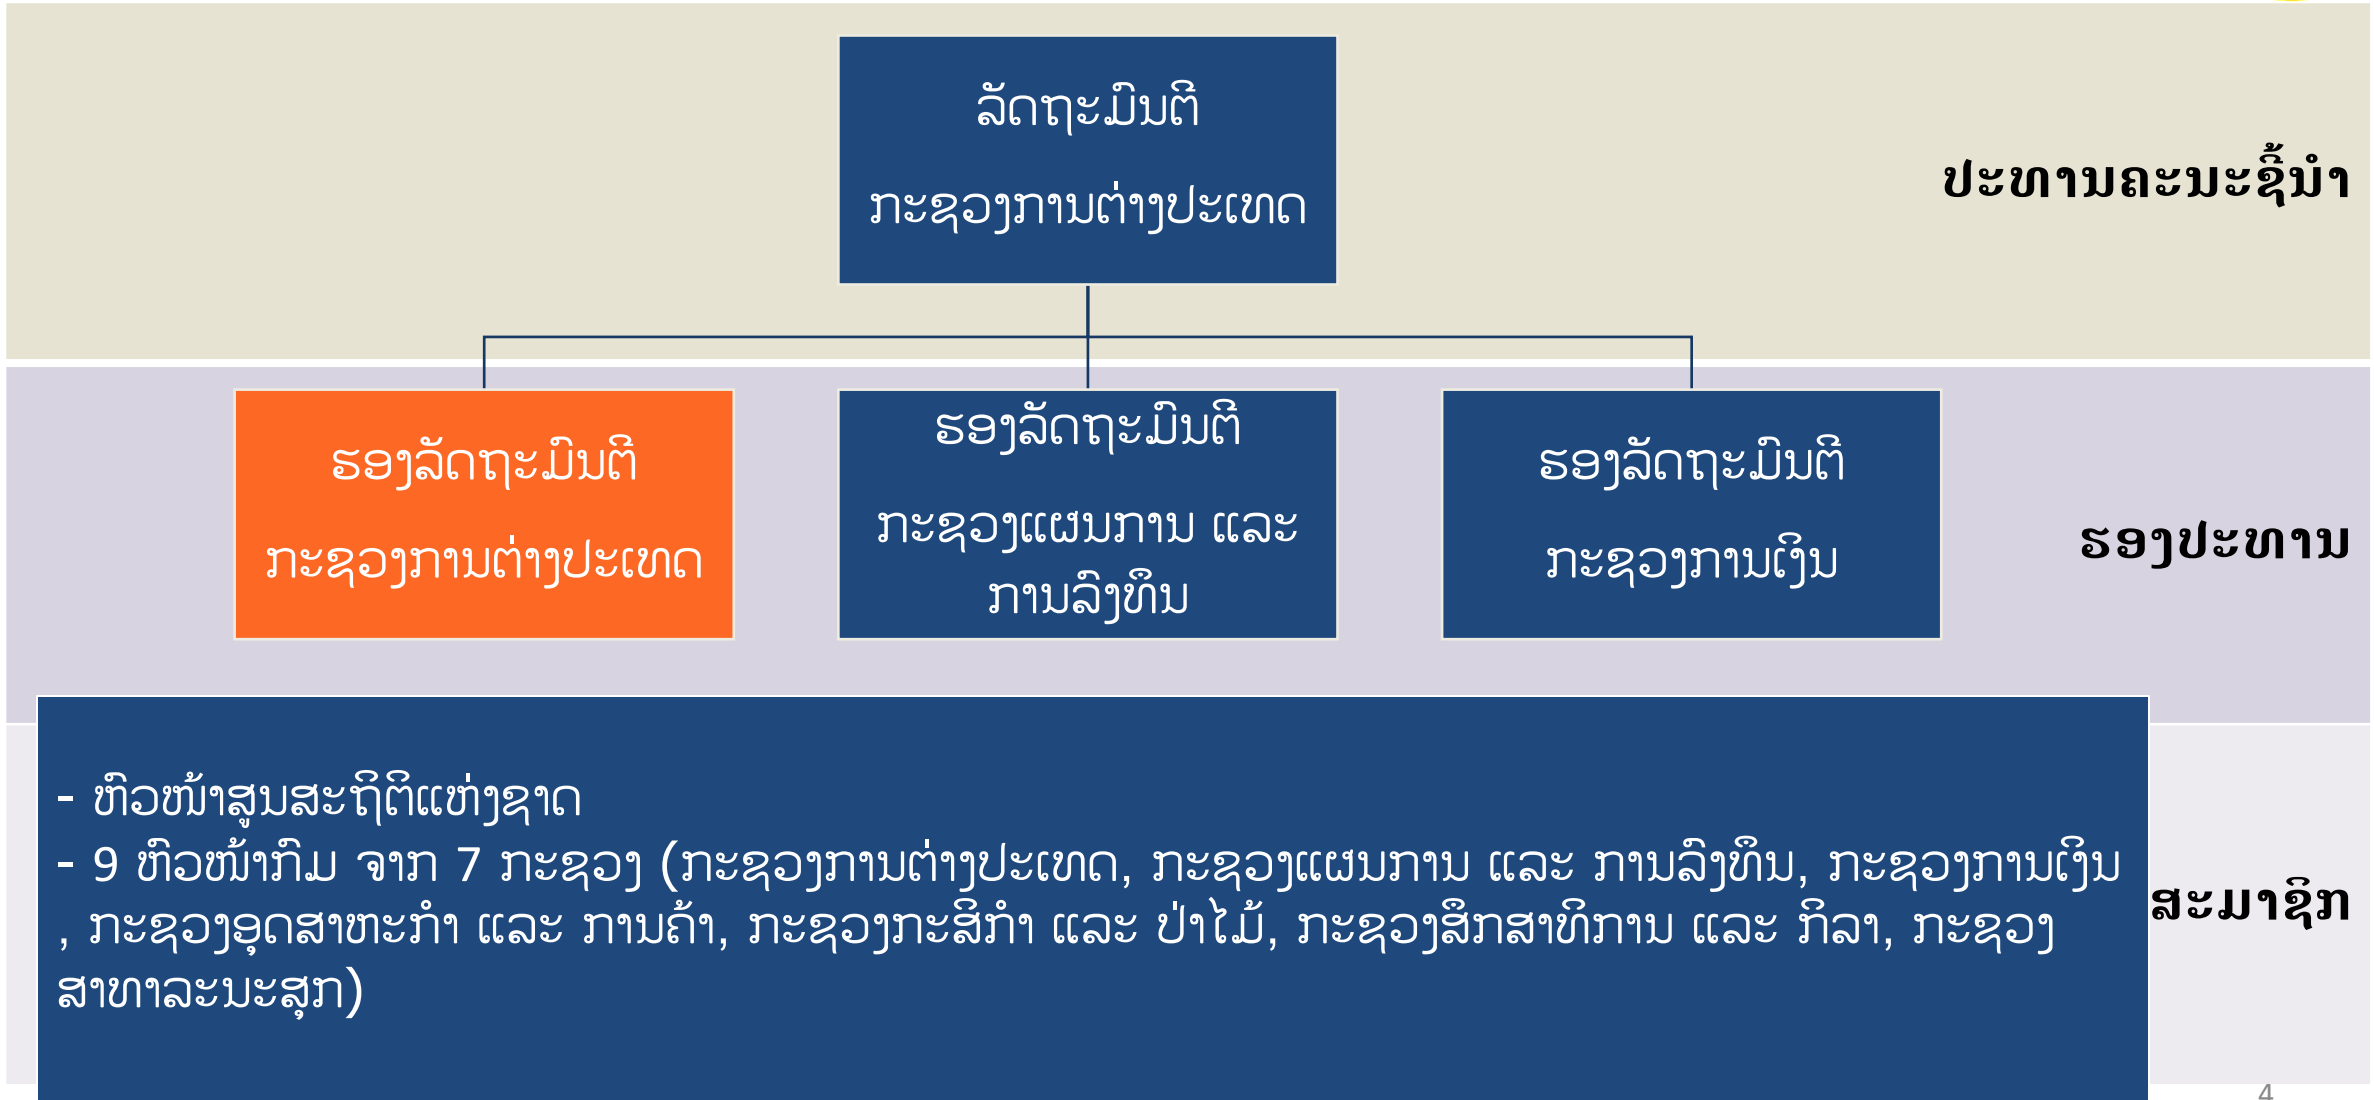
ລັດຖະມົນຕີ
ກະຊວງການຕ່າງປະເທດ

ປະທານຄະນະຊີ້ນຳ

ຮອງລັດຖະມົນຕີ
ກະຊວງການຕ່າງປະເທດ

ຮອງລັດຖະມົນຕີ
ກະຊວງແຜນການ ແລະ ການລົງທຶນ

ຮອງລັດຖະມົນຕີ
ກະຊວງການເງິນ

ຮອງປະທານ

- ຫ້ອງການສູນສະຖິຕິແຫ່ງຊາດ
- 9 ຫ້ອງການ ຈາກ 7 ກະຊວງ (ກະຊວງການຕ່າງປະເທດ, ກະຊວງແຜນການ ແລະ ການລົງທຶນ, ກະຊວງການເງິນ , ກະຊວງອຸດສາຫະກຳ ແລະ ການຄ້າ, ກະຊວງກະສິກຳ ແລະ ປ່າໄມ້, ກະຊວງສຶກສາທິການ ແລະ ກິລາ, ກະຊວງ ສາທາລະນະສຸກ)

ສະມາຊິກ

4